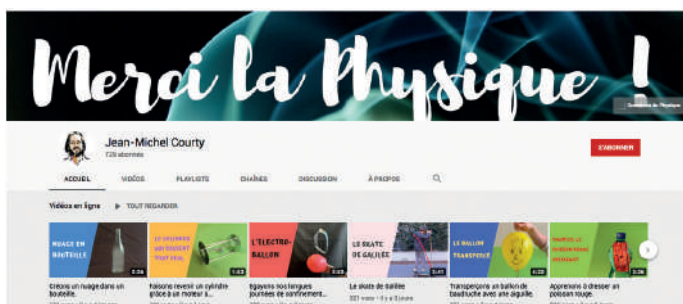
Merci la Physique !

Jean-Michel Courty
729 abonnés

S'ABONNER

ACCUEIL VIDÉOS PLAYLISTS CHAÎNES DISCUSSION À PROPOS

Vidéos en ligne ▶ TOUT REGARDER

NUAGE EN BOUTEILLE 2:36
Créons un nuage dans un bouteille.

LE CYLINDRE QUI ROULE TOUT SEUL 1:03
Faisons revenir un cylindre grâce à un moteur à...

L'ÉLECTRO-BALLON 2:03
Égayons nos longues journées de confinement...

LE SKATE DE GALILÉE 2:41
Le skate de Galilée
321 vues • Il y a 3 jours

LE BALLON TRANSPERCÉ 4:20
Transperçons un ballon de baudruche avec une aiguille.

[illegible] 2:36
Apprenons à dresser un poisson rouge.